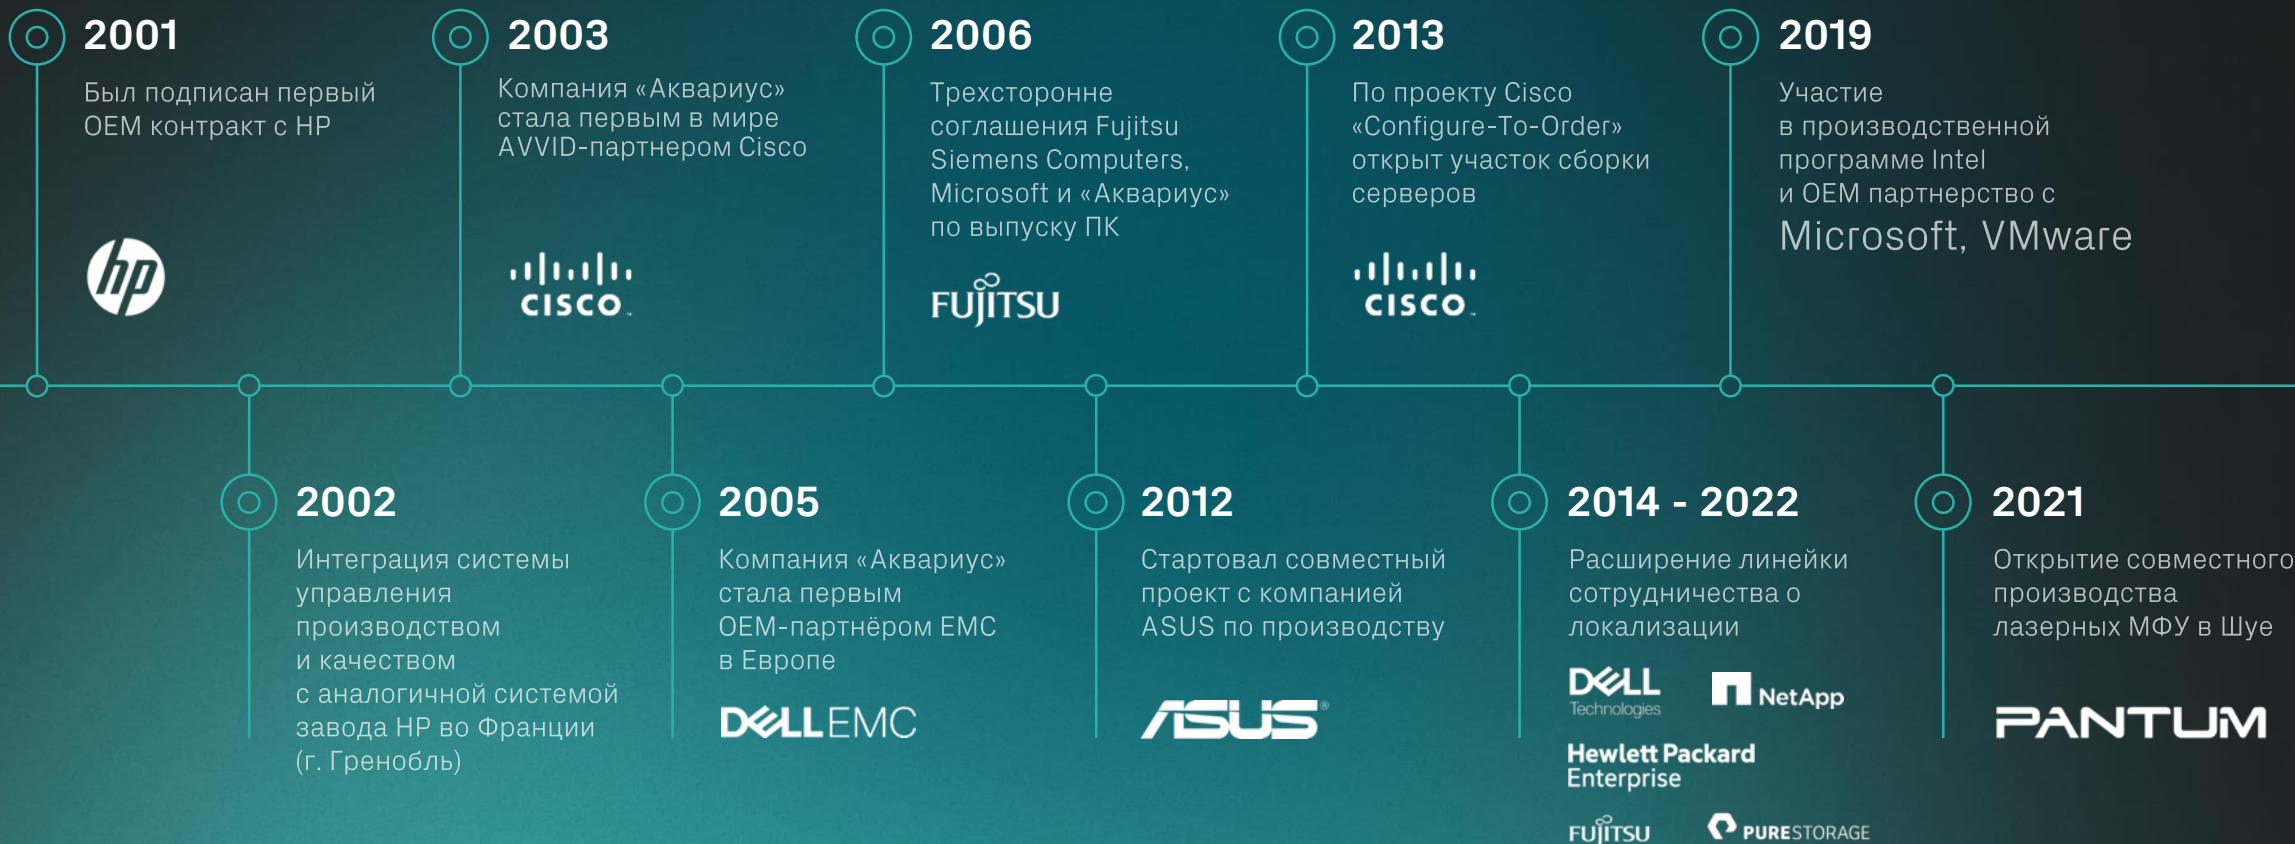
2001
Был подписан первый OEM контракт с HP

hp

2003
Компания «Аквариус» стала первым в мире AVVID-партнером Cisco

CISCO

2006
Трехсторонне соглашения Fujitsu Siemens Computers, Microsoft и «Аквариус» по выпуску ПК

FUJITSU

2013
По проекту Cisco «Configure-To-Order» открыт участок сборки серверов

CISCO

2019
Участие в производственной программе Intel и OEM партнерство с
Microsoft, VMware

2002
Интеграция системы управления производством и качеством с аналогичной системой завода HP во Франции (г. Гренобль)

2005
Компания «Аквариус» стала первым OEM-партнёром EMC в Европе

DELLEMC

2012
Стартовал совместный проект с компанией ASUS по производству

ASUS

2014 - 2022
Расширение линейки сотрудничества о локализации

DELL Technologies
NetApp
Hewlett Packard Enterprise
FUJITSU
PURESTORAGE

2021
Открытие совместного производства лазерных МФУ в Шуе

PANTUM